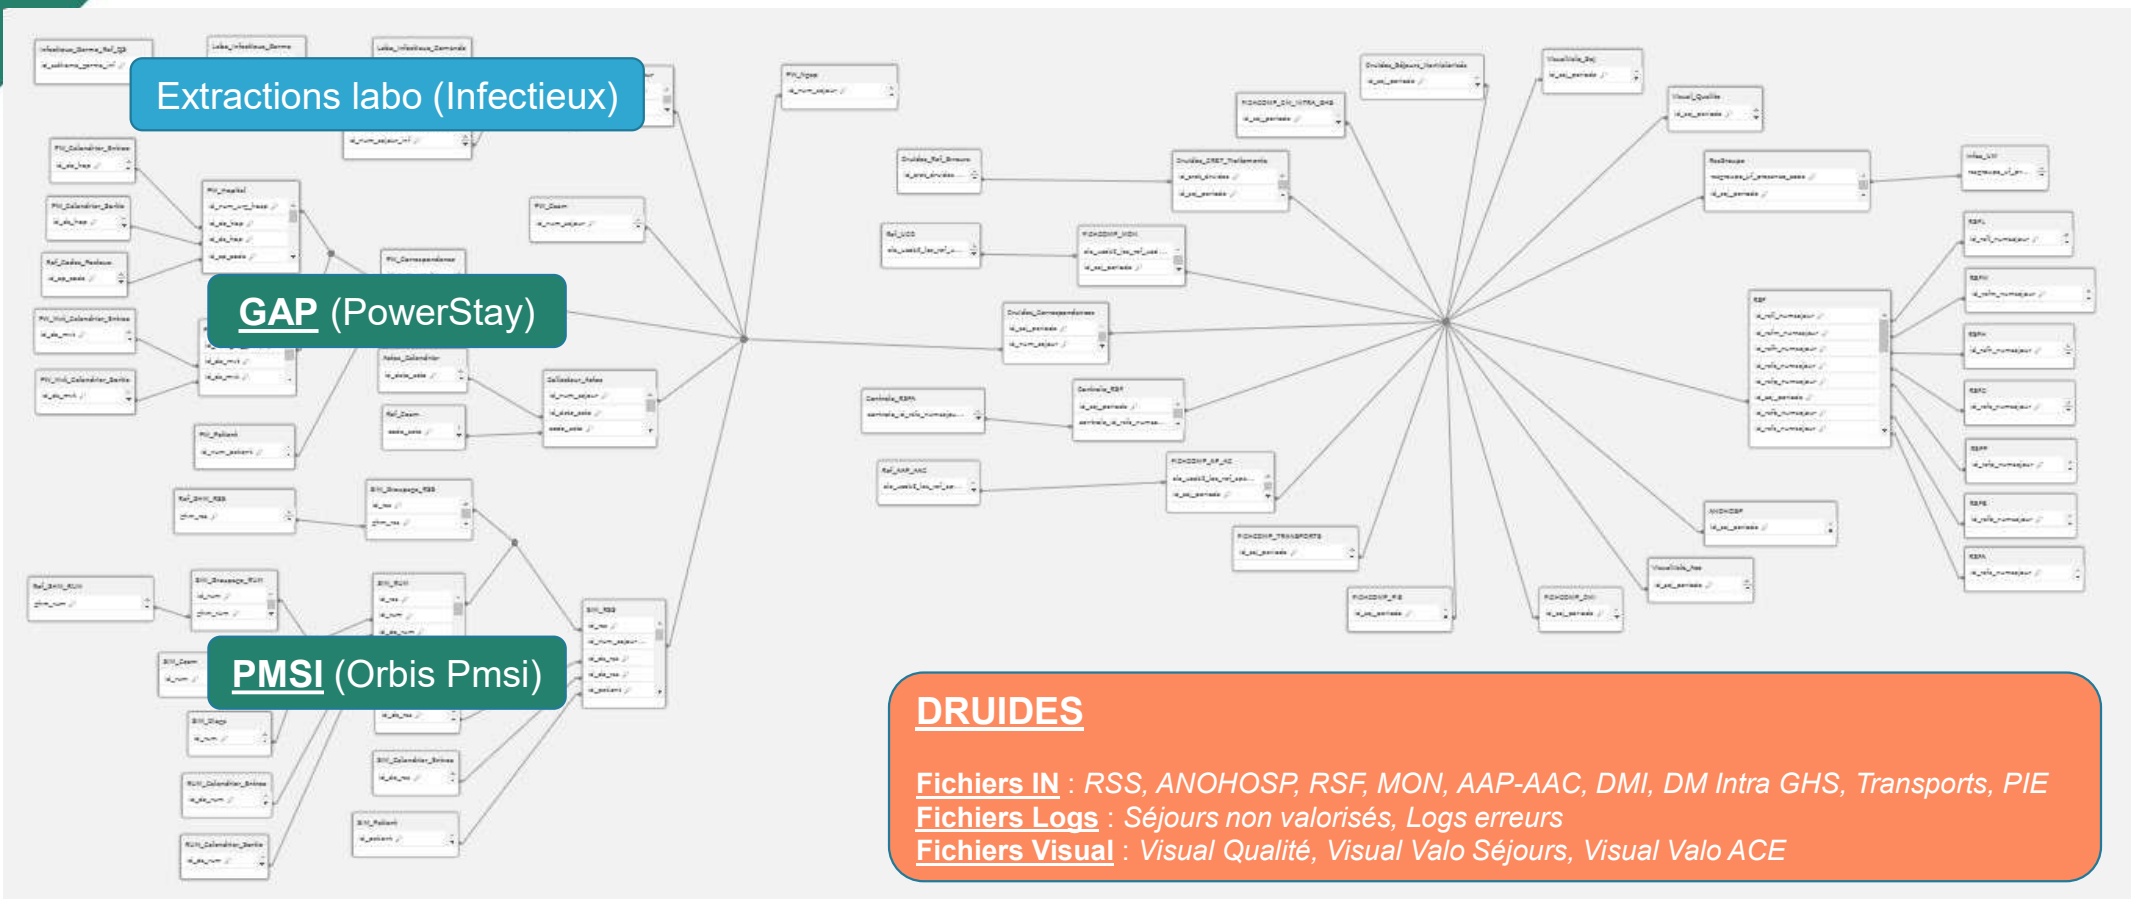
Extractions labo (Infectieux)

GAP (PowerStay)

PMSI (Orbis Pmsi)

DRUIDES

Fichiers IN : RSS, ANOHOSP, RSF, MON, AAP-AAC, DMI, DM Intra GHS, Transports, PIE
Fichiers Logs : Séjours non valorisés, Logs erreurs
Fichiers Visual : Visual Qualité, Visual Valo Séjours, Visual Valo ACE